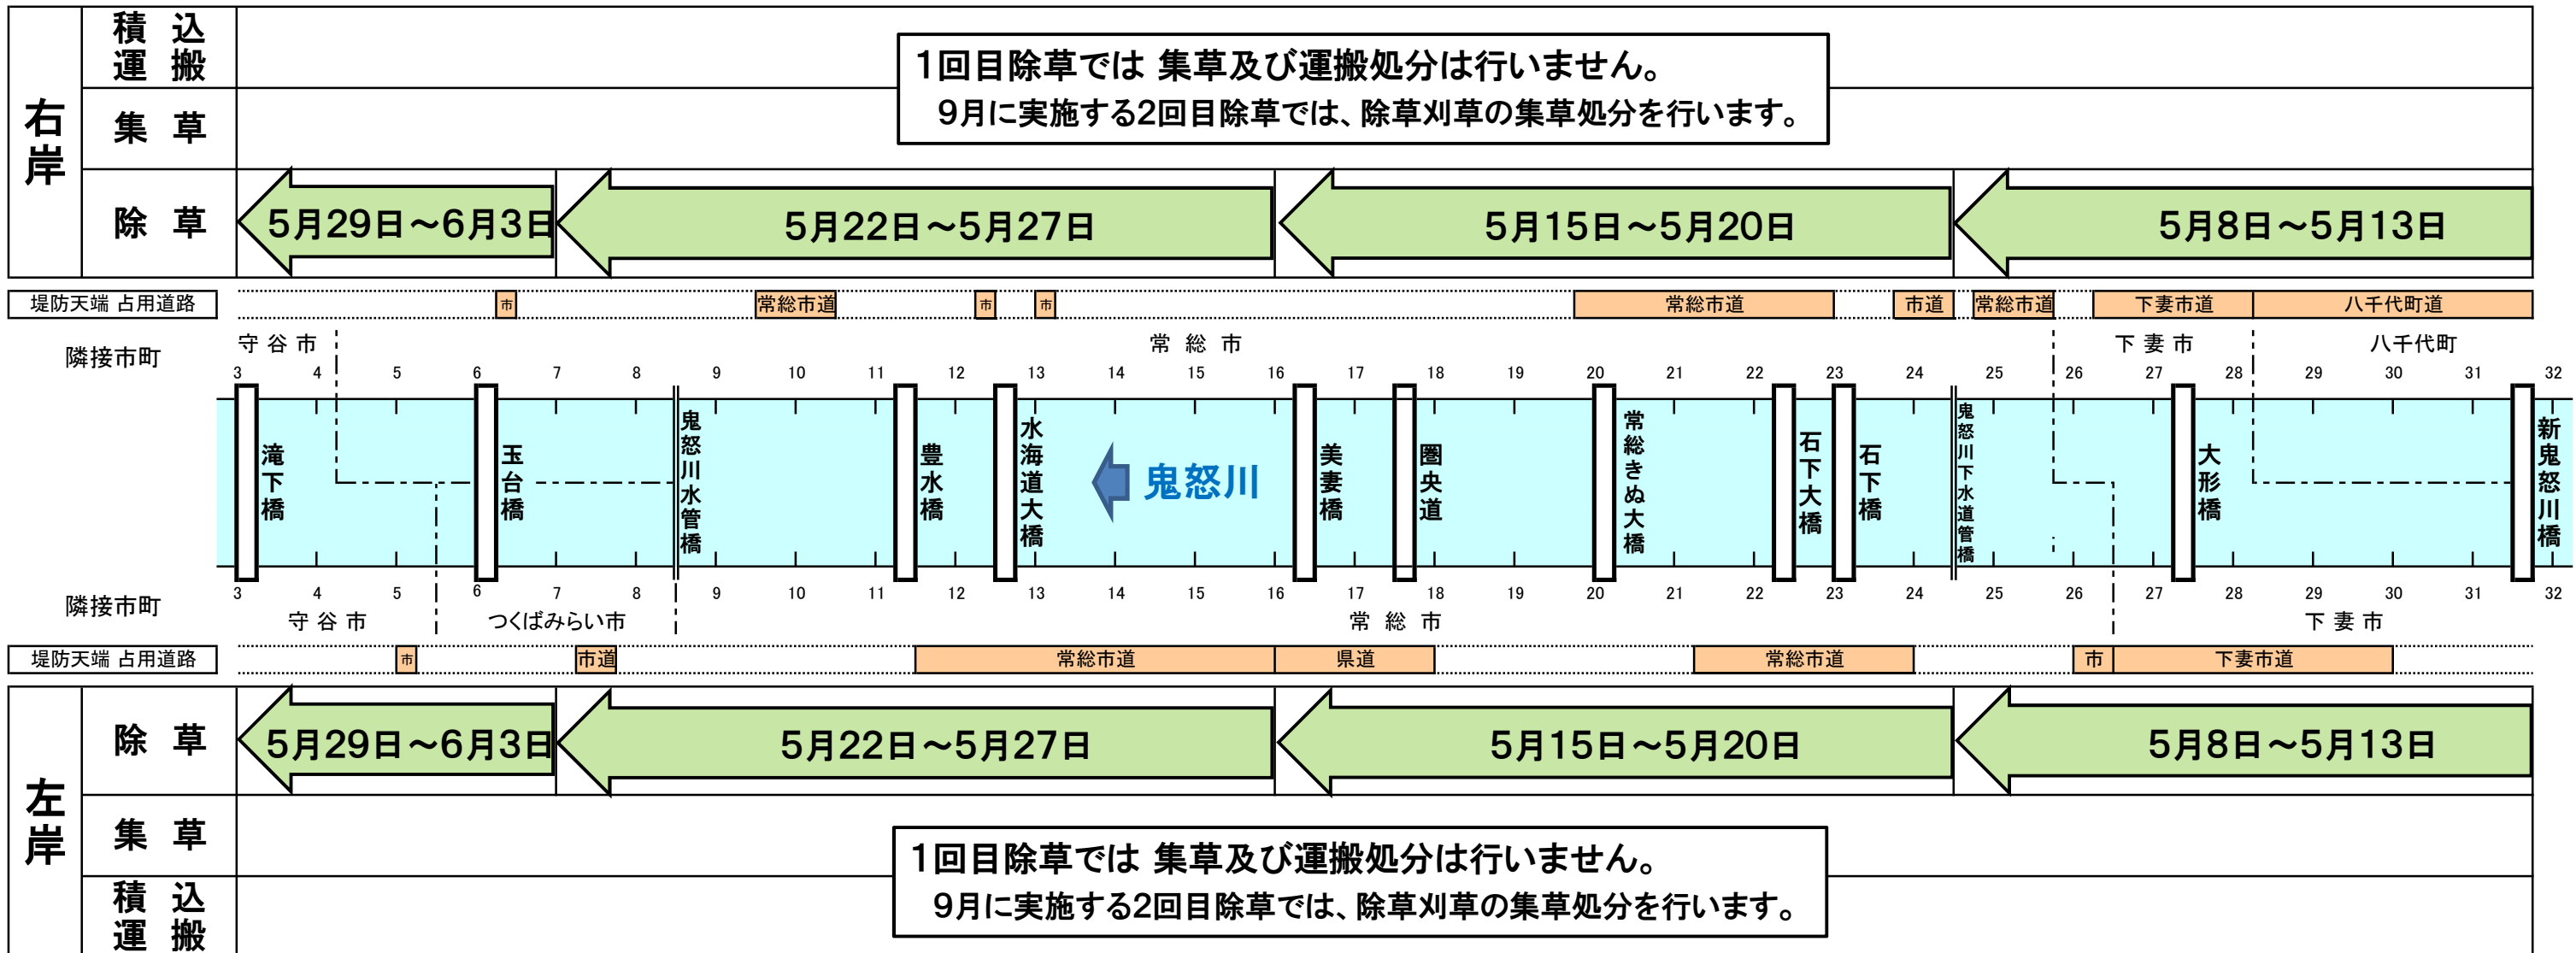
右岸

積込運搬

集草

1回目除草では 集草及び運搬処分は行いません。
9月に実施する2回目除草では、除草刈草の集草処分を行います。

除草

5月29日～6月3日
5月22日～5月27日
5月15日～5月20日
5月8日～5月13日

堤防天端 占用道路
市 常総市道 市 市 常総市道 市道 常総市道 下妻市道 八千代町道

隣接市町
守谷市 常総市 下妻市 八千代町

3 4 5 6 7 8 9 10 11 12 13 14 15 16 17 18 19 20 21 22 23 24 25 26 27 28 29 30 31 32

滝下橋 玉台橋 鬼怒川水管橋 豊水橋 水海道大橋 鬼怒川 美妻橋 圏央道 常総きぬ大橋 石下大橋 石下橋 鬼怒川下水道管橋 大形橋 新鬼怒川橋

3 4 5 6 7 8 9 10 11 12 13 14 15 16 17 18 19 20 21 22 23 24 25 26 27 28 29 30 31 32

隣接市町
守谷市 つくばみらい市 常総市 下妻市

堤防天端 占用道路
市 市道 常総市道 県道 常総市道 市 下妻市道

左岸

除草

5月29日～6月3日
5月22日～5月27日
5月15日～5月20日
5月8日～5月13日

集草

1回目除草では 集草及び運搬処分は行いません。
9月に実施する2回目除草では、除草刈草の集草処分を行います。

積込運搬